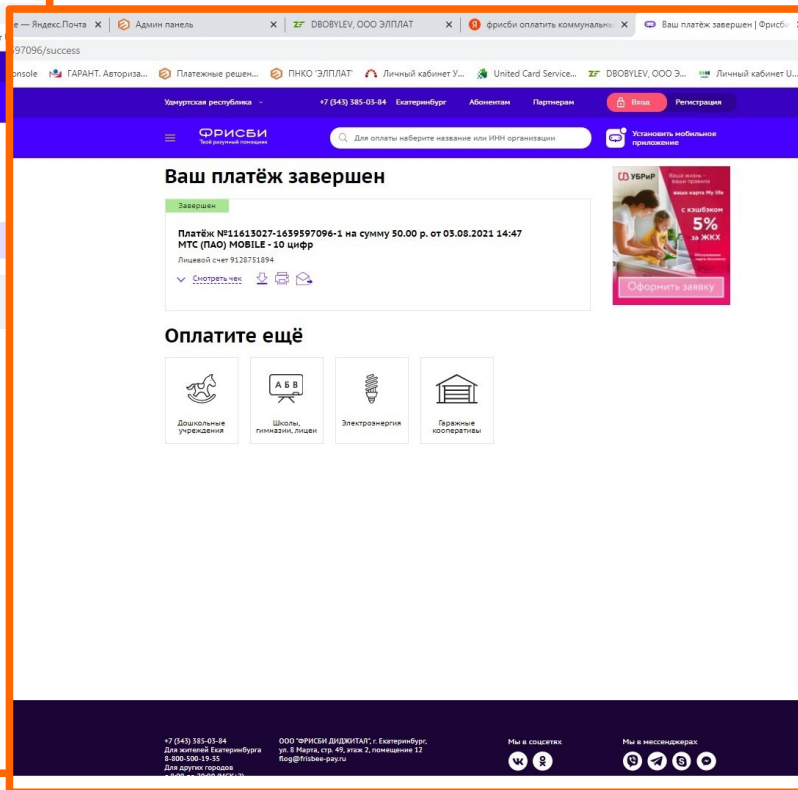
е — Яндекс.Почта × Админ панель × DBOBYLEV, ООО ЭЛПЛАТ × фрисби оплатить коммунальны × Ваш платёж завершен | Фрисби

97096/success

onsole ГАРАНТ. Авториза... Платежные решен... ПНКО 'ЭЛПЛАТ' Личный кабинет У... United Card Service... DBOBYLEV, ООО Э... Личный кабинет U...

Удмуртская республика +7 (343) 385-03-84 Екатеринбург Абонентам Партнерам Вход Регистрация

ФРИСБИ
Твой разумный помощник

Для оплаты наберите название или ИНН организации

Установить мобильное приложение

Ваш платёж завершен

Завершен

Платёж №11613027-1639597096-1 на сумму 50.00 р. от 03.08.2021 14:47
МТС (ПАО) MOBILE - 10 цифр
Лицевой счет 9128751894

Смотреть чек

УБРиР
Ваша жизнь – ваши правила
ваша карта My life
с кэшбэком
5%
за ЖКХ
Оформить заявку

Оплатите ещё

Дошкольные учреждения

А Б В
Школы, гимназии, лицеи

Электроэнергия

Гаражные кооперативы

+7 (343) 385-03-84
Для жителей Екатеринбурга
8-800-500-19-35
Для других городов

ООО "ФРИСБИ ДИДЖИТАЛ", г. Екатеринбург, ул. 8 Марта, стр. 49, этаж 2, помещение 12
flog@frisbee-pay.ru

Мы в соцсетях

Мы в мессенджерах